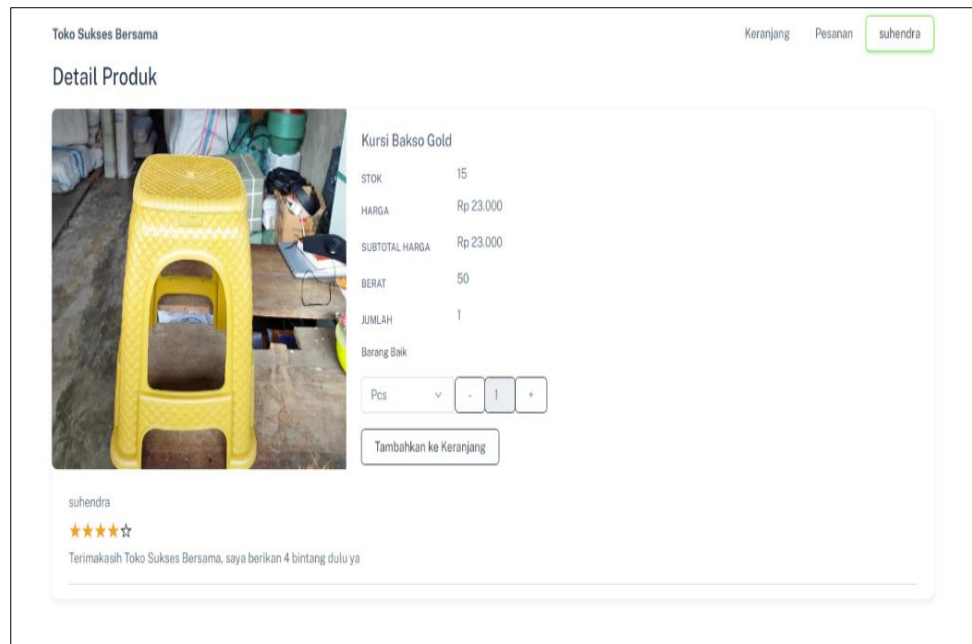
Toko Sukses Bersama

Keranjang Pesanan suhendra

Detail Produk

Kursi Bakso Gold

STOK 15

HARGA Rp 23.000

SUBTOTAL HARGA Rp 23.000

BERAT 50

JUMLAH 1

Barang Baik

Pcs - 1 +

Tambahkan ke Keranjang

suhendra

★★★★☆

Terimakasih Toko Sukses Bersama, saya berikan 4 bintang dulu ya